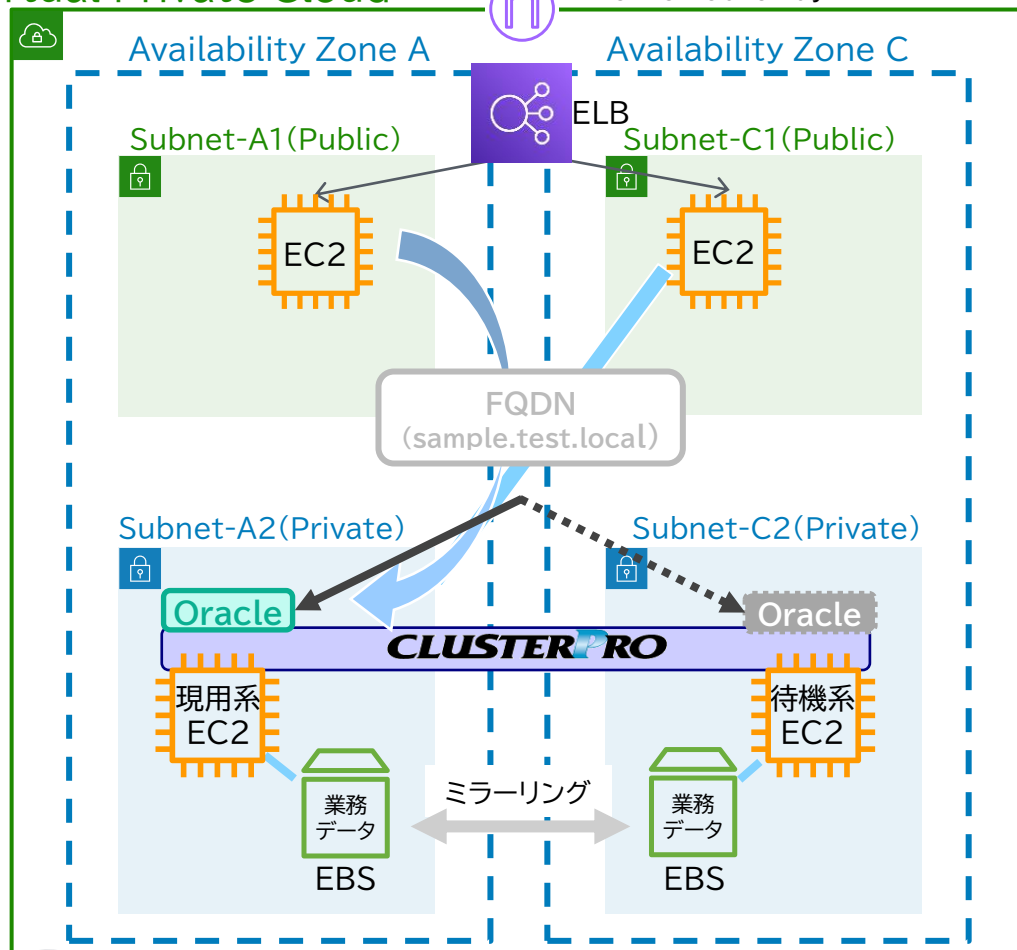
Availability Zone A

Availability Zone C

ELB

Subnet-A1(Public)

Subnet-C1(Public)

EC2

EC2

FQDN
(sample.test.local)

Subnet-A2(Private)

Subnet-C2(Private)

Oracle

Oracle

CLUSTERPRO

現用系
EC2

待機系
EC2

業務
データ

ミラーリング

業務
データ

EBS

EBS